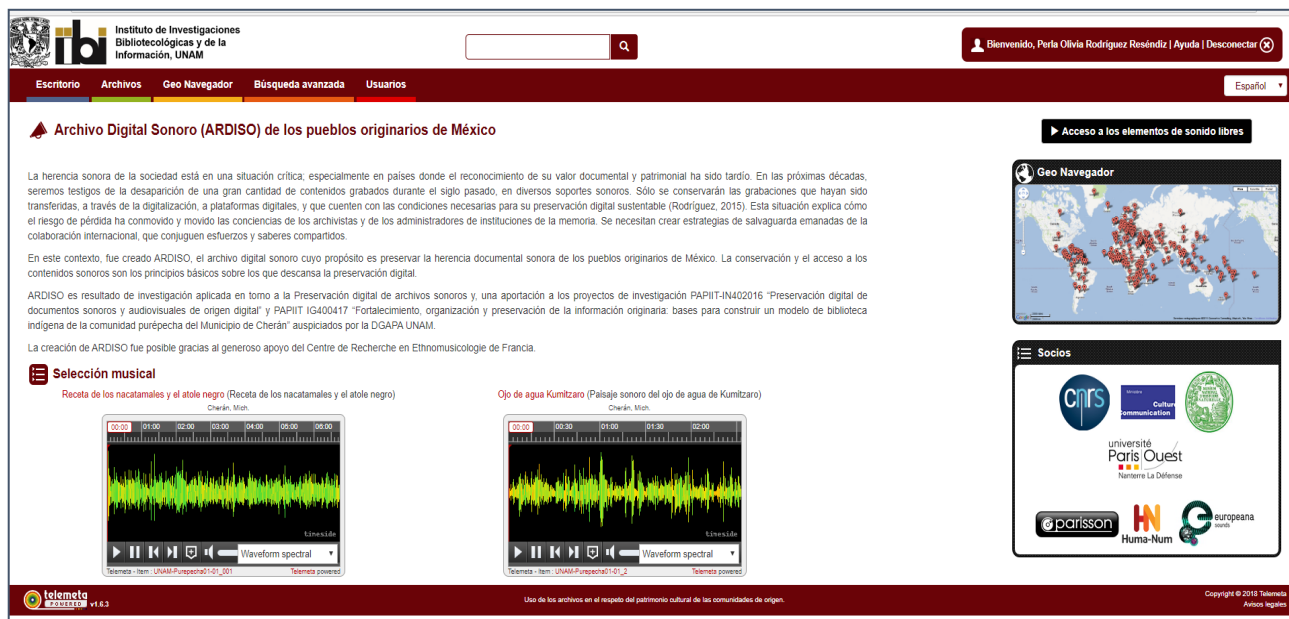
Instituto de Investigaciones Bibliotecológicas y de la Información, UNAM

Bienvenido, Perla Olivia Rodríguez Reséndiz | Ayuda | Desconectar

Escritorio Archivos Geo Navegador Búsqueda avanzada Usuarios

Español

Archivo Digital Sonoro (ARDISO) de los pueblos originarios de México

Acceso a los elementos de sonido libres

La herencia sonora de la sociedad está en una situación crítica; especialmente en países donde el reconocimiento de su valor documental y patrimonial ha sido tardío. En las próximas décadas, seremos testigos de la desaparición de una gran cantidad de contenidos grabados durante el siglo pasado, en diversos soportes sonoros. Sólo se conservarán las grabaciones que hayan sido transferidas, a través de la digitalización, a plataformas digitales, y que cuenten con las condiciones necesarias para su preservación digital sustentable (Rodríguez, 2015). Esta situación explica cómo el riesgo de pérdida ha conmovido y movido las conciencias de los archivistas y de los administradores de instituciones de la memoria. Se necesitan crear estrategias de salvaguarda emanadas de la colaboración internacional, que conjuguen esfuerzos y saberes compartidos.

En este contexto, fue creado ARDISO, el archivo digital sonoro cuyo propósito es preservar la herencia documental sonora de los pueblos originarios de México. La conservación y el acceso a los contenidos sonoros son los principios básicos sobre los que descansa la preservación digital.

ARDISO es resultado de investigación aplicada en torno a la Preservación digital de archivos sonoros y, una aportación a los proyectos de investigación PAPIIT-IN402016 "Preservación digital de documentos sonoros y audiovisuales de origen digital" y PAPIIT IG400417 "Fortalecimiento, organización y preservación de la información originaria: bases para construir un modelo de biblioteca indígena de la comunidad purépecha del Municipio de Cherán" auspiciados por la DGAPA UNAM.

La creación de ARDISO fue posible gracias al generoso apoyo del Centre de Recherche en Ethnomusicologie de Francia.

Selección musical

Receta de los nacatamales y el atole negro (Receta de los nacatamales y el atole negro)
Cherán, Mich.
00:00 01:00 02:00 03:00 04:00 05:00 06:00
timeside
Waveform spectral
Telemeta - Item : UNAM-Purepecha01-01_001 Telemeta powered

Ojo de agua Kumitzaro (Paisaje sonoro del ojo de agua de Kumitzaro)
Cherán, Mich.
00:00 00:30 01:00 01:30 02:00
timeside
Waveform spectral
Telemeta - Item : UNAM-Purepecha01-01_2 Telemeta powered

Geo Navegador

Socios

cnrs
Culture Communication
université Paris Ouest Nanterre La Défense
parisson
Huma-Num
europeana sounds

telemeta POWERED v1.6.3

Uso de los archivos en el respeto del patrimonio cultural de las comunidades de origen.

Copyright © 2018 Telemeta
Avisos legales